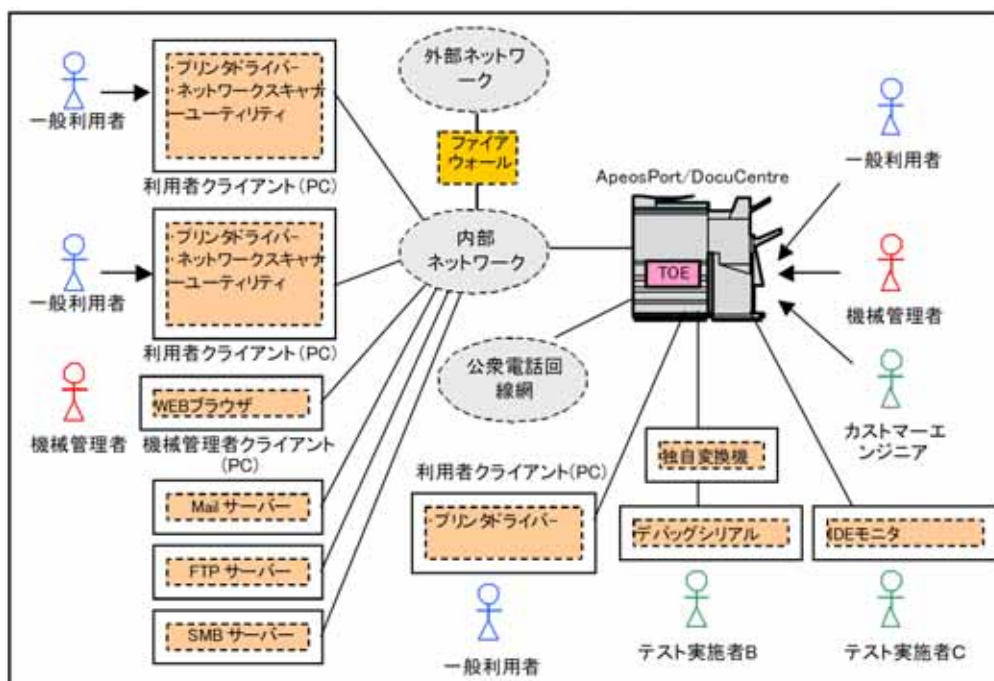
一般利用者

・プリンタドライバー
・ネットワークスキャナ
・ユーティリティ

利用者クライアント(PC)

外部ネットワーク

ファイアウォール

ApeosPort/DocuCentre

一般利用者

一般利用者

・プリンタドライバー
・ネットワークスキャナ
・ユーティリティ

利用者クライアント(PC)

内部ネットワーク

TOE

機械管理者

機械管理者

WEBブラウザ

機械管理者クライアント(PC)

公衆電話回線網

カストマーエンジニア

利用者クライアント(PC)

独自変換機

Mail サーバー

プリンタドライバー

デバッグシリアル

IDEモニタ

FTP サーバー

SMB サーバー

一般利用者

テスト実施者B

テスト実施者C